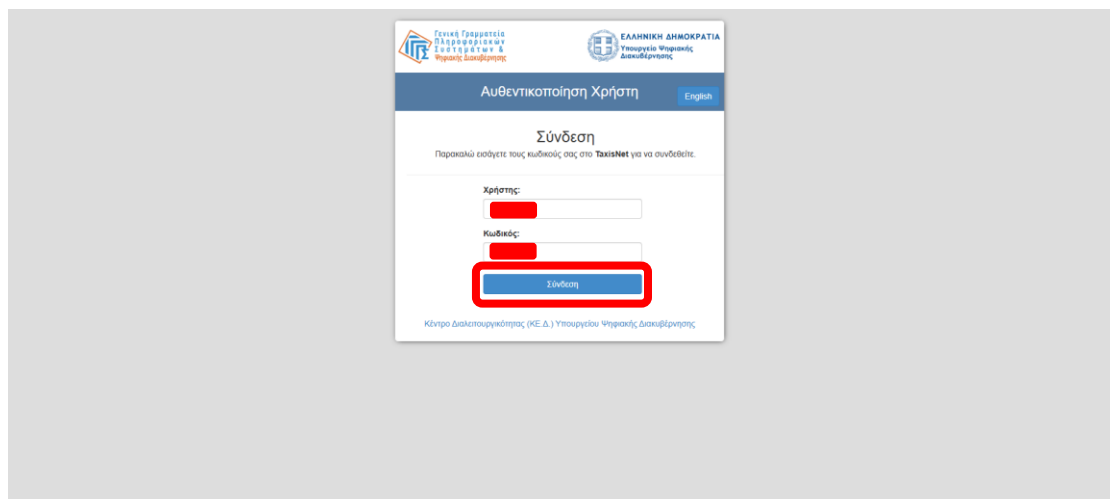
ΓΓΠΣ Γενική Γραμματεία Πληροφοριακών Συστημάτων & Ψηφιακής Διακυβέρνησης

ΕΛΛΗΝΙΚΗ ΔΗΜΟΚΡΑΤΙΑ
Υπουργείο Ψηφιακής Διακυβέρνησης

Αυθεντικοποίηση Χρήστη

English

Σύνδεση

Παρακαλώ εισάγετε τους κωδικούς σας στο **TaxisNet** για να συνδεθείτε.

Χρήστης:

Κωδικός:

Σύνδεση

Κέντρο Διαλειτουργικότητας (ΚΕ.Δ.) Υπουργείου Ψηφιακής Διακυβέρνησης